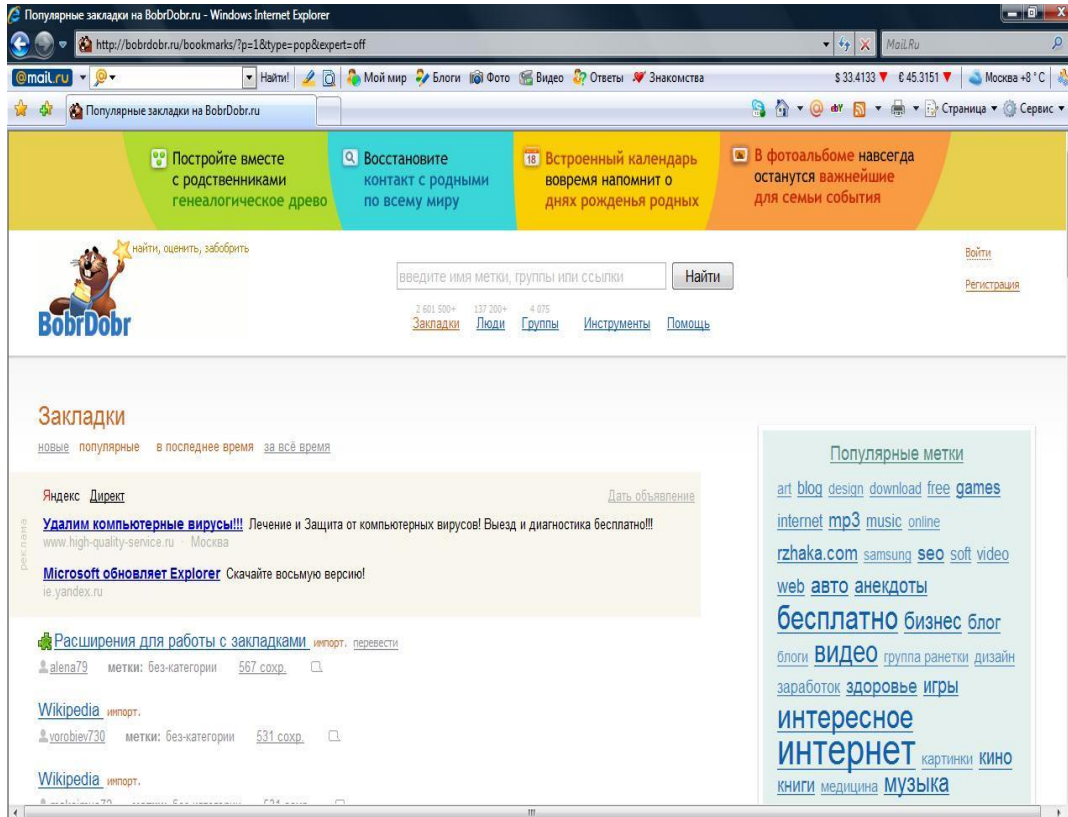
Популярные закладки на BobrDobr.ru - Windows Internet Explorer

http://bobrdobr.ru/bookmarks/?p=1&type=pop&expert=off

Mail.Ru

@mail.ru Найти! Мой мир Блоги Фото Видео Ответы Знакомства $ 33.4133 € 45.3151 Москва +8 °C

Популярные закладки на BobrDobr.ru

Страница Сервис

Постройте вместе с родственниками генеалогическое древо

Восстановите контакт с родными по всему миру

Встроенный календарь вовремя напомнит о днях рожденья родных

В фотоальбоме навсегда останутся важнейшие для семьи события

найти, оценить, забобрить

BobrDobr

введите имя метки, группы или ссылки Найти

2 601 500+ Закладки 137 200+ Люди 4 075 Группы Инструменты Помощь

Войти

Регистрация

Закладки

новые популярные в последнее время за всё время

Яндекс Директ

Дать объявление

реклама

Удалим компьютерные вирусы!!! Лечение и Защита от компьютерных вирусов! Выезд и диагностика бесплатно!!!
www.high-quality-service.ru · Москва

Microsoft обновляет Explorer Скачайте восьмую версию!
ie.yandex.ru

Расширения для работы с закладками импорт. перевести
alena79 метки: без-категории 567 сохр.

Wikipedia импорт.
vorobiev730 метки: без-категории 531 сохр.

Wikipedia импорт.
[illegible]

Популярные метки

art blog design download free games internet mp3 music online rzhaka.com samsung seo soft video web авто анекдоты бесплатно бизнес блог блоги видео группа ранетки дизайн заработок здоровье игры интересное интернет картинки кино книги медицина музыка